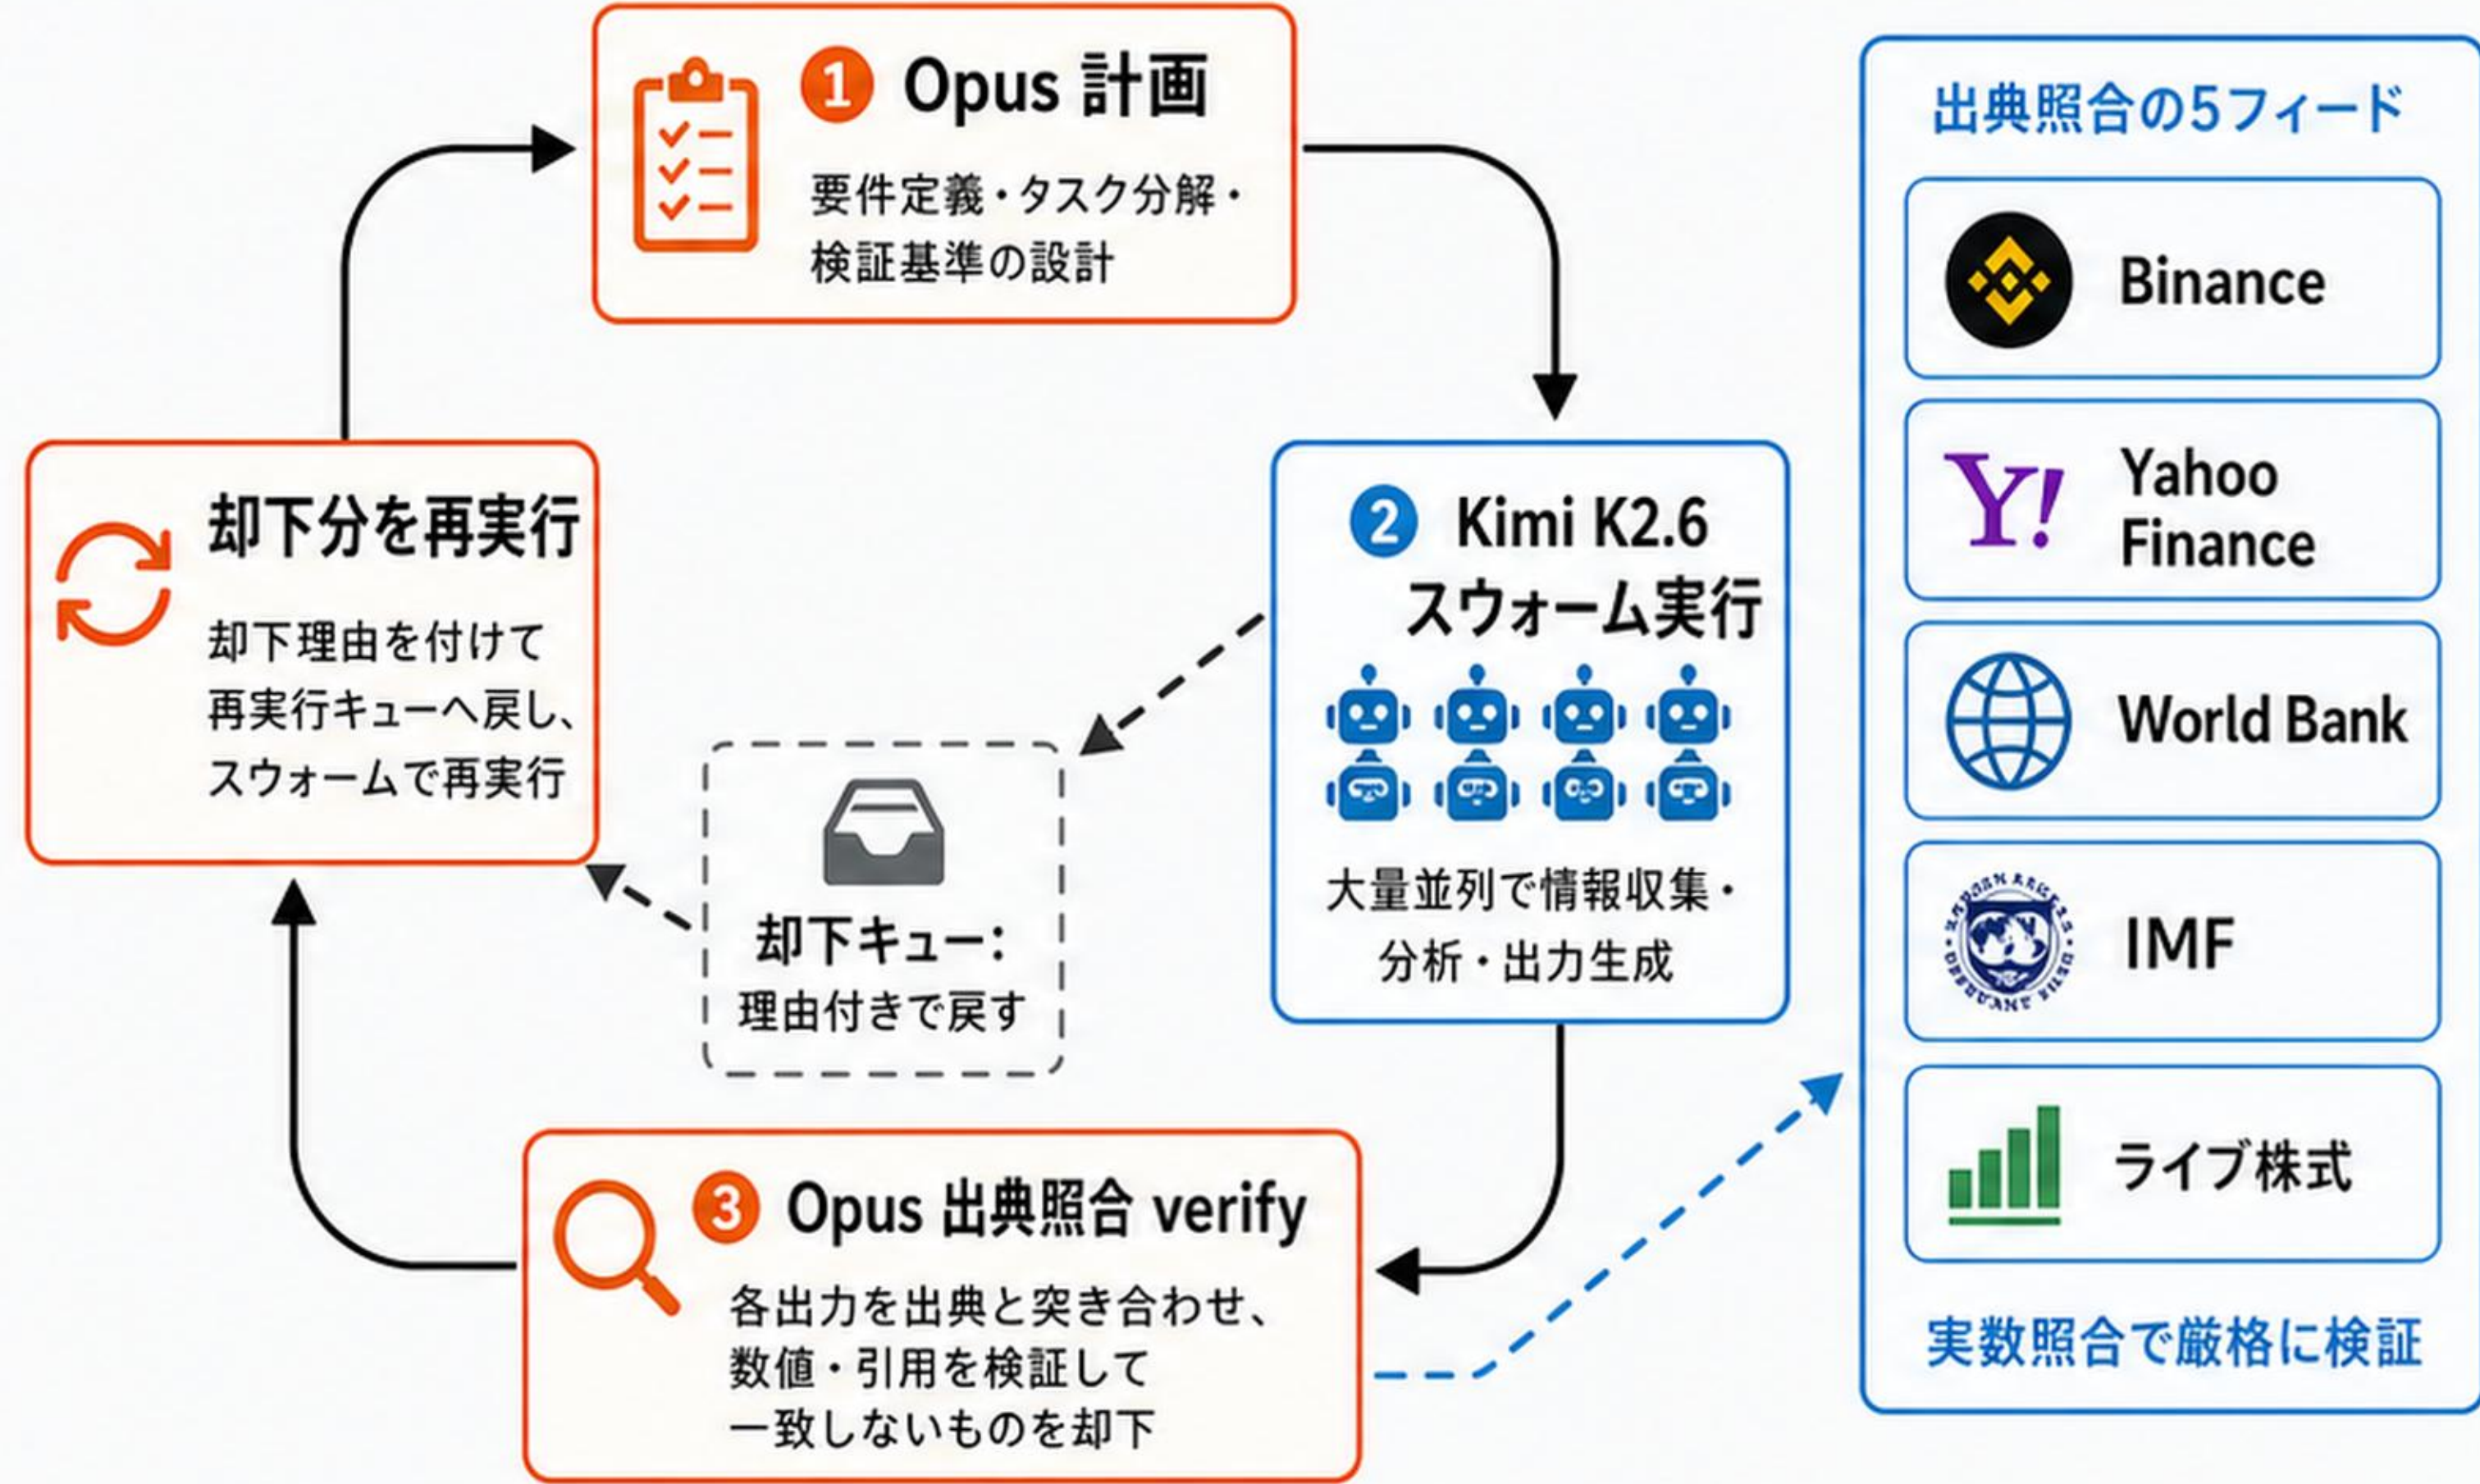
1 Opus 計画

要件定義・タスク分解・検証基準の設計

2 Kimi K2.6 スウォーム実行

大量並列で情報収集・分析・出力生成

3 Opus 出典照合 verify

各出力を出典と突き合わせ、数値・引用を検証して一致しないものを却下

却下キュー: 理由付きで戻す

却下分を再実行

却下理由を付けて再実行キューへ戻し、スウォームで再実行

出典照合の5フィード

Binance

Yahoo Finance

World Bank

IMF

ライブ株式

実数照合で厳格に検証